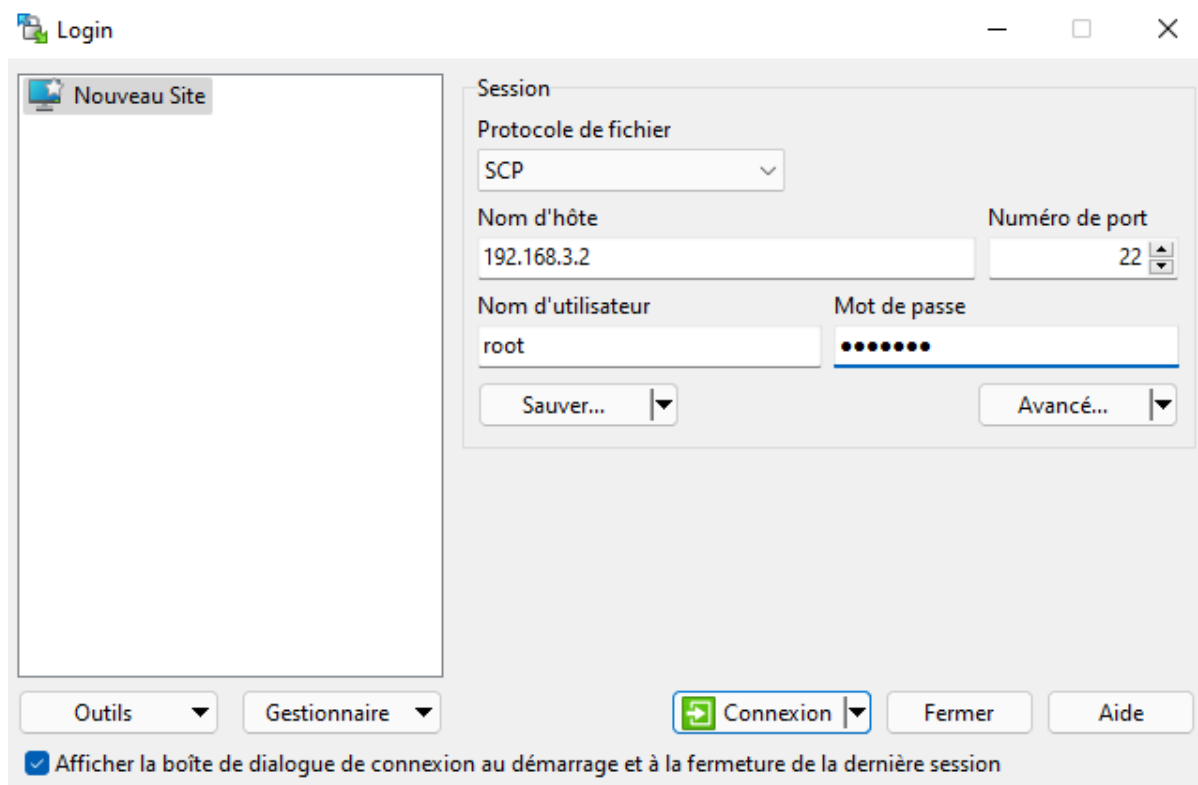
Login

Nouveau Site

Session

Protocole de fichier

SCP

Nom d'hôte

192.168.3.2

Numéro de port

22

Nom d'utilisateur

root

Mot de passe

•••••••

Sauver...

Avancé...

Outils

Gestionnaire

Connexion

Fermer

Aide

Afficher la boîte de dialogue de connexion au démarrage et à la fermeture de la dernière session